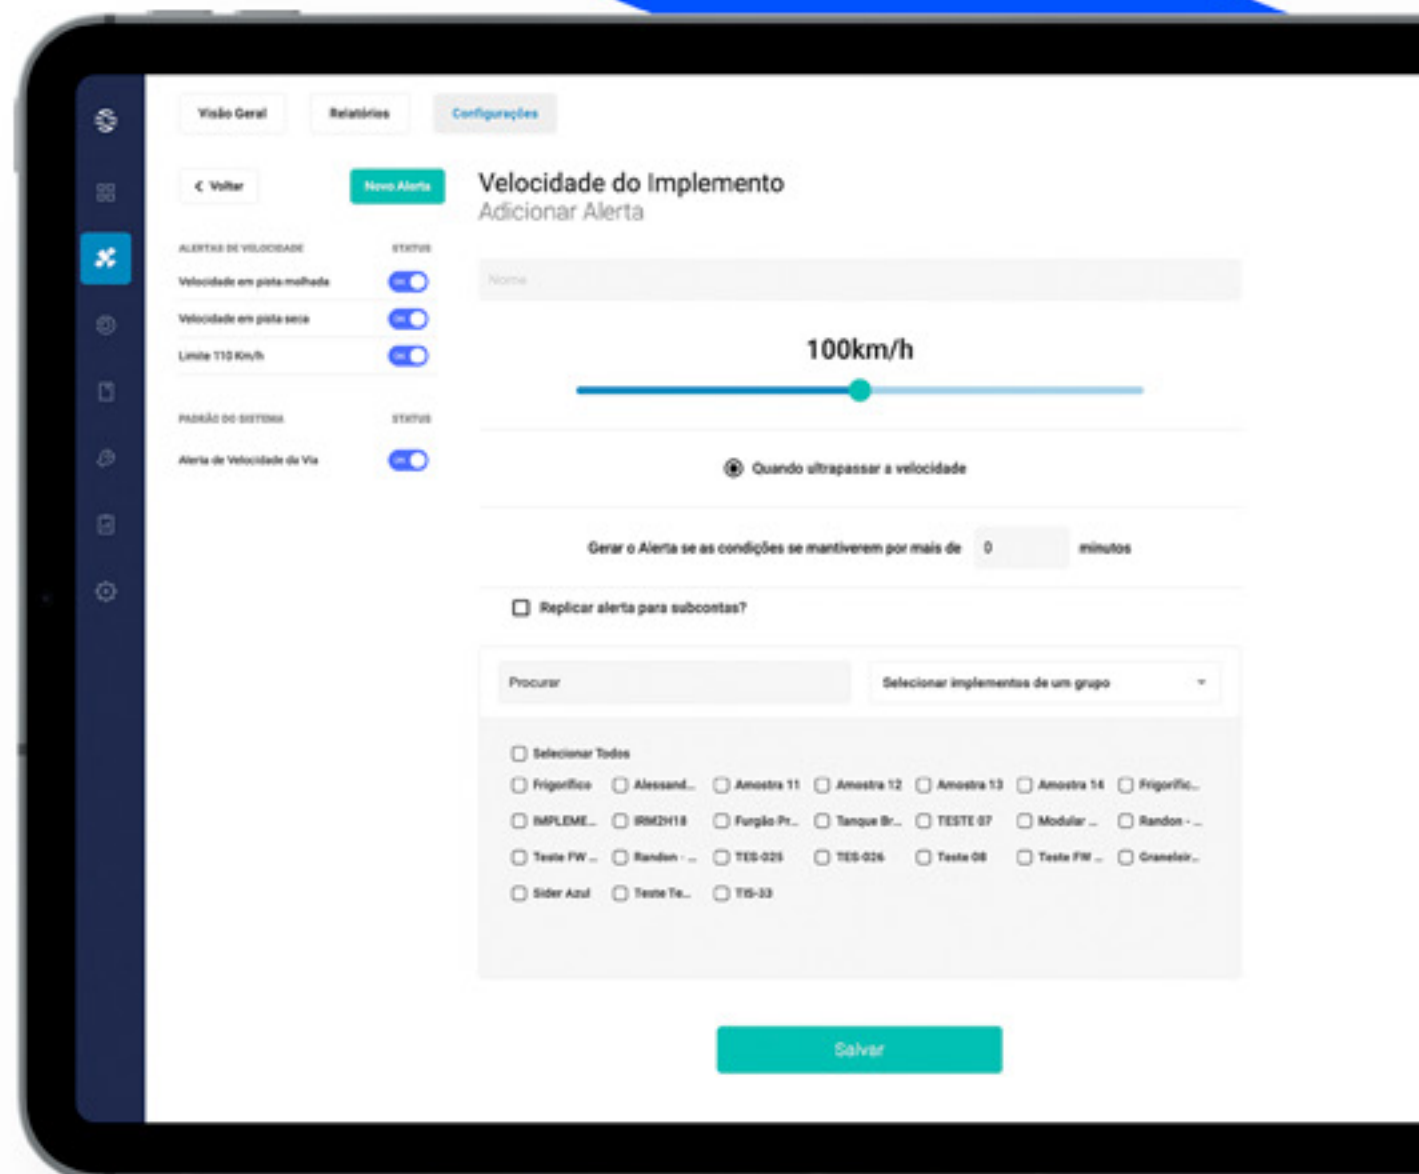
Visão Geral
Relatórios
Configurações

< Voltar
Novo Alerta

ALERTAS DE VELOCIDADE
STATUS
Velocidade em pista molhada
ON
Velocidade em pista seca
ON
Limite 110 Km/h
ON

PADRÃO DO SISTEMA
STATUS
Alerta de Velocidade da Via
ON

Velocidade do Implemento
Adicionar Alerta

Nome

100km/h

Quando ultrapassar a velocidade

Gerar o Alerta se as condições se mantiverem por mais de 0 minutos

Replicar alerta para subcontas?

Procurar
Selecionar implementos de um grupo

Selecionar Todos
Frigorífico
Alessand...
Amostra 11
Amostra 12
Amostra 13
Amostra 14
Frigorific...
IMPLEME...
IRM2H18
Furgão Fr...
Tanque Br...
TESTE 07
Modular ...
Randon - ...
Teste FW ...
Randon - ...
TES-025
TES-026
Teste 08
Teste FW ...
Graneleir...
Sider Azul
Teste Te...
TIS-33

Salvar